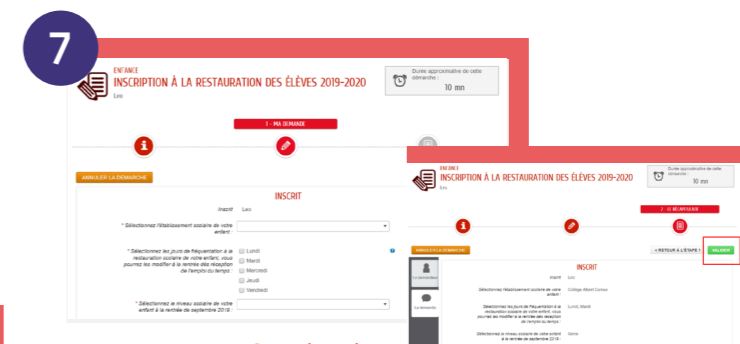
7

ENFANCE
INSCRIPTION À LA RESTAURATION DES ÉLÈVES 2019-2020
Leo

Durée approximative de cette démarche :
10 mn

1 - MA DEMANDE

ANNULER LA DÉMARCHE

INSCRIT

Inscrit Leo

* Sélectionnez l'établissement scolaire de votre enfant :

* Sélectionnez les jours de fréquentation à la restauration scolaire de votre enfant, vous pourrez les modifier à la rentrée dès réception de l'emploi du temps :

Lundi
Mardi
Mercredi
Jeudi
Vendredi

* Sélectionnez le niveau scolaire de votre enfant à la rentrée de septembre 2019 :

ENFANCE
INSCRIPTION À LA RESTAURATION DES ÉLÈVES 2019-2020
Leo

Durée approximative de cette démarche :
10 mn

2 - RÉCAPITULATIF

ANNULER LA DÉMARCHE

< RETOUR A L'ÉTAPE 1
VALIDER

INSCRIT

Inscrit Leo

Sélectionnez l'établissement scolaire de votre enfant : Collège Albert Camus

Sélectionnez les jours de fréquentation à la restauration scolaire de votre enfant, vous pourrez les modifier à la rentrée dès réception de l'emploi du temps : Lundi, Mardi

Sélectionnez le niveau scolaire de votre enfant à la rentrée de septembre 2019 : 5ème

La demande